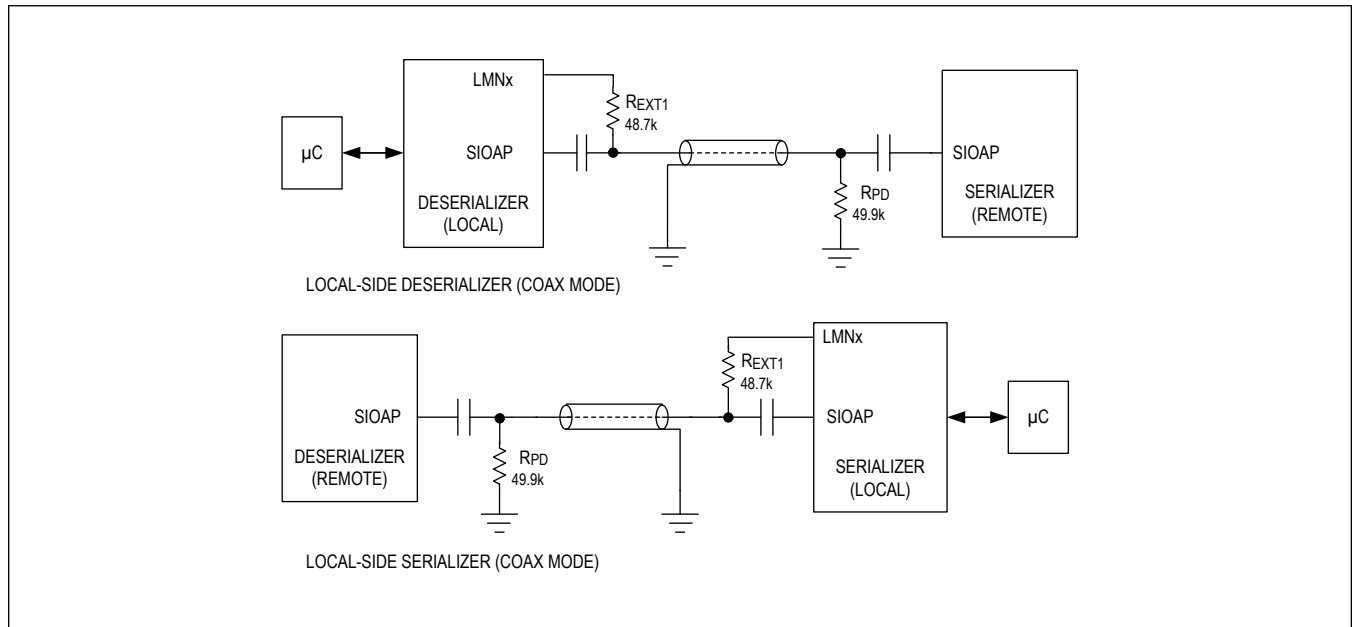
µC

LMNx

SIOAP

DESERIALIZER (LOCAL)

$R_{EXT1}$ 48.7k

$R_{PD}$ 49.9k

SIOAP

SERIALIZER (REMOTE)

LOCAL-SIDE DESERIALIZER (COAX MODE)

SIOAP

DESERIALIZER (REMOTE)

$R_{PD}$ 49.9k

$R_{EXT1}$ 48.7k

LMNx

SIOAP

SERIALIZER (LOCAL)

µC

LOCAL-SIDE SERIALIZER (COAX MODE)